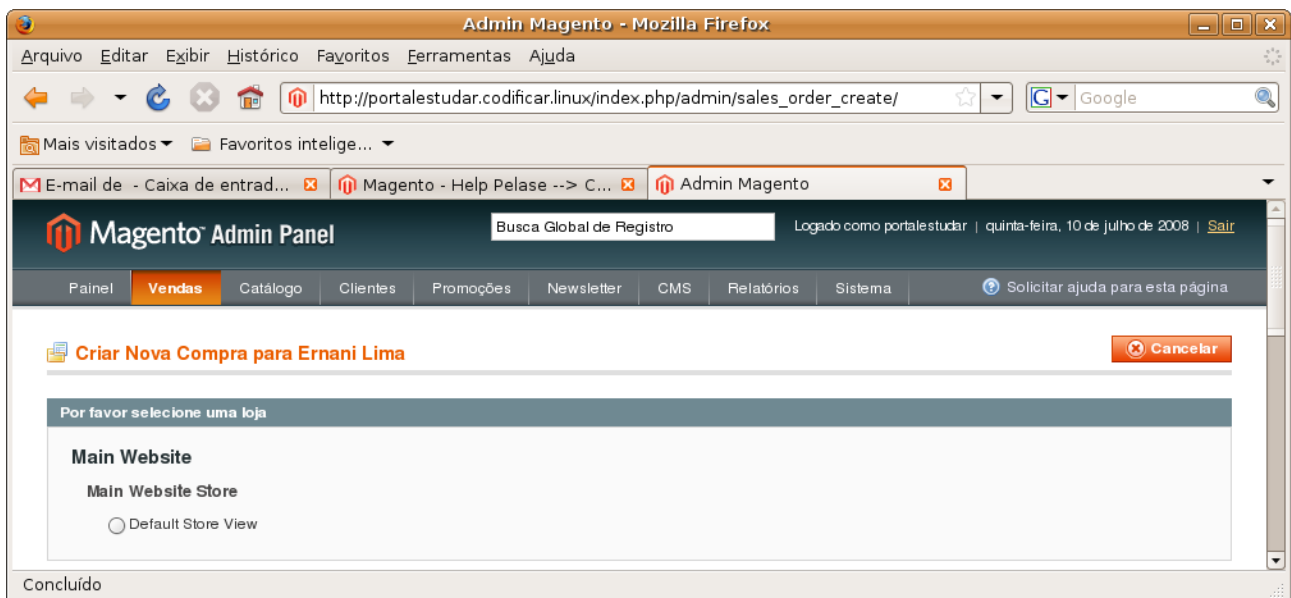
Admin Magento - Mozilla Firefox

Arquivo Editar Exibir Histórico Favoritos Ferramentas Ajuda

http://portalestudar.codificar.linux/index.php/admin/sales_order_create/

Google

Mais visitados Favoritos intelige...

E-mail de - Caixa de entrad... Magento - Help Pelase --> C... Admin Magento

Magento Admin Panel

Busca Global de Registro

Logado como portalestudar | quinta-feira, 10 de julho de 2008 | Sair

Painel Vendas Catálogo Clientes Promoções Newsletter CMS Relatórios Sistema

Solicitar ajuda para esta página

Criar Nova Compra para Ernani Lima

Cancelar

Por favor selecione uma loja

Main Website

Main Website Store

Default Store View

Concluído